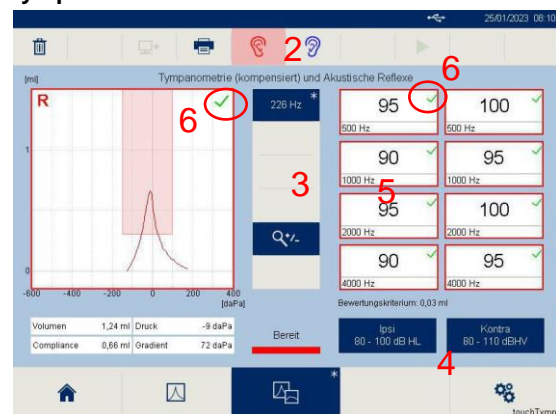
25/01/2023 08:10

2

[ml]

Tympanometrie (kompensiert) und Akustische Reflexe

6

R

6

226 Hz

1

3

0

-600 -400 -200 0 200 400 [daPa]

| 95 500 Hz | 100 500 Hz |
|---|---|
| 90 1000 Hz | 95 1000 Hz |
| 95 2000 Hz | 100 2000 Hz |
| 90 4000 Hz | 95 4000 Hz |

5

Bewertungskriterium: 0,03 ml

| Volumen | 1,24 ml | Druck | -9 daPa |
|---|---|---|---|
| Compliance | 0,66 ml | Gradient | 72 daPa |

Bereit

Ipsi
80 - 100 dB HL

Kontra
80 - 110 dBHV

4

touchTymp